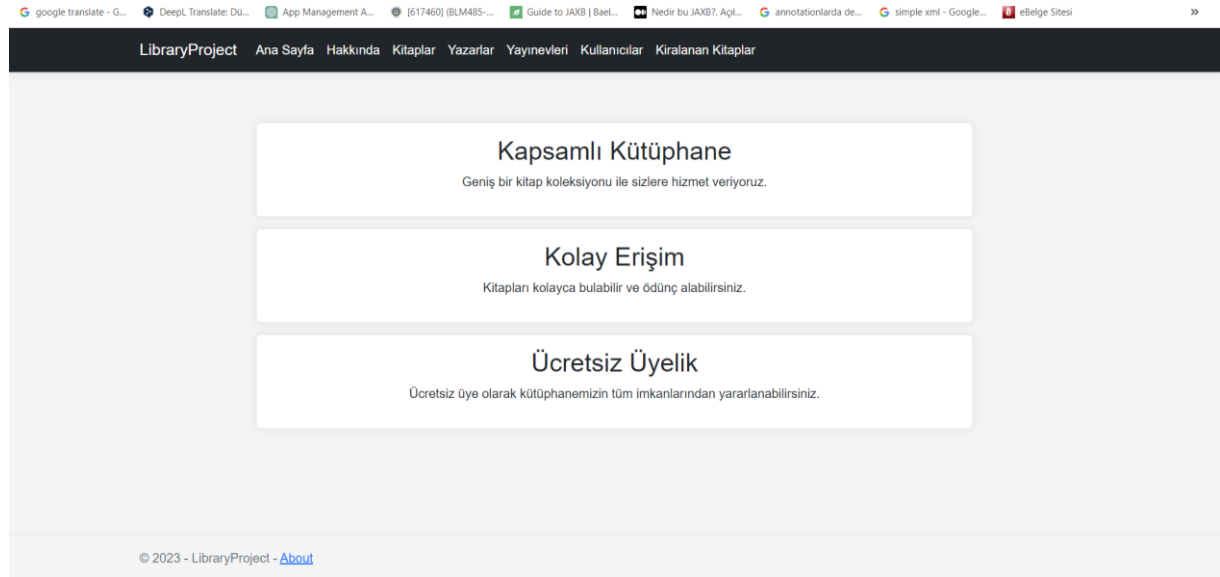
google translate - G... DeepL Translate: Dü... App Management A... [617460] (BLM485-... Guide to JAXB | Bael... Nedir bu JAXB?. Açıl... annotationlarda de... simple xml - Google... eBelge Sitesi »

LibraryProject Ana Sayfa Hakkında Kitaplar Yazarlar Yayınevleri Kullanıcılar Kiralanan Kitaplar

Kapsamlı Kütüphane

Geniş bir kitap koleksiyonu ile sizlere hizmet veriyoruz.

Kolay Erişim

Kitapları kolayca bulabilir ve ödünç alabilirsiniz.

Ücretsiz Üyelik

Ücretsiz üye olarak kütüphanemizin tüm imkanlarından yararlanabilirsiniz.

© 2023 - LibraryProject - About